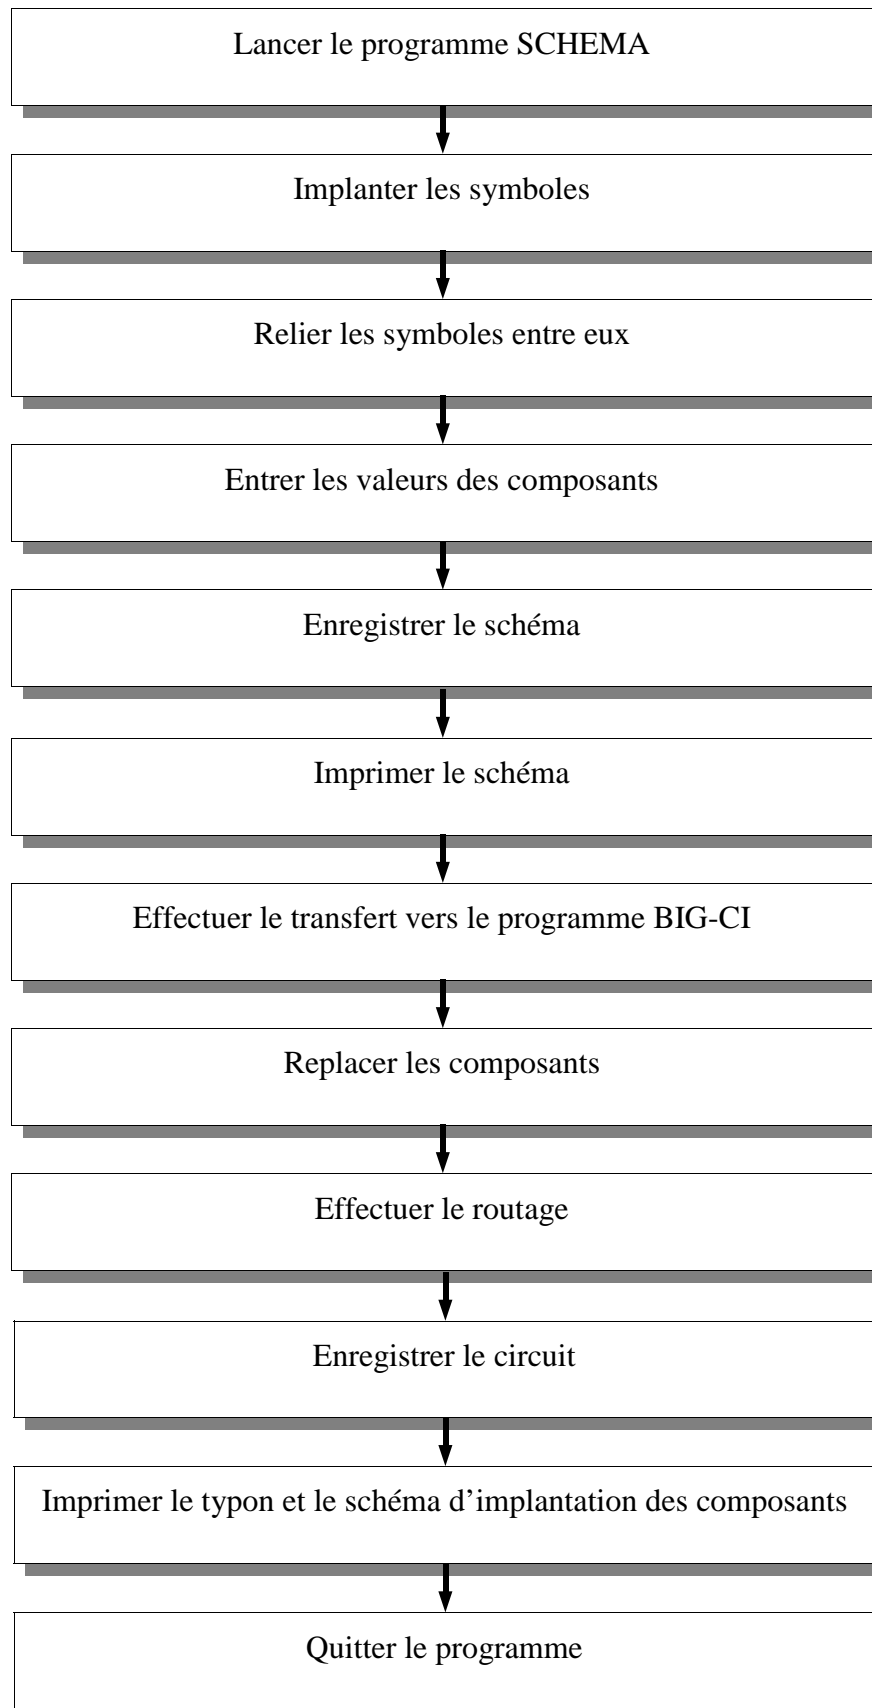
Lancer le programme SCHEMA

Implanter les symboles

Relier les symboles entre eux

Entrer les valeurs des composants

Enregistrer le schéma

Imprimer le schéma

Effectuer le transfert vers le programme BIG-CI

Replacer les composants

Effectuer le routage

Enregistrer le circuit

Imprimer le typon et le schéma d’implantation des composants

Quitter le programme